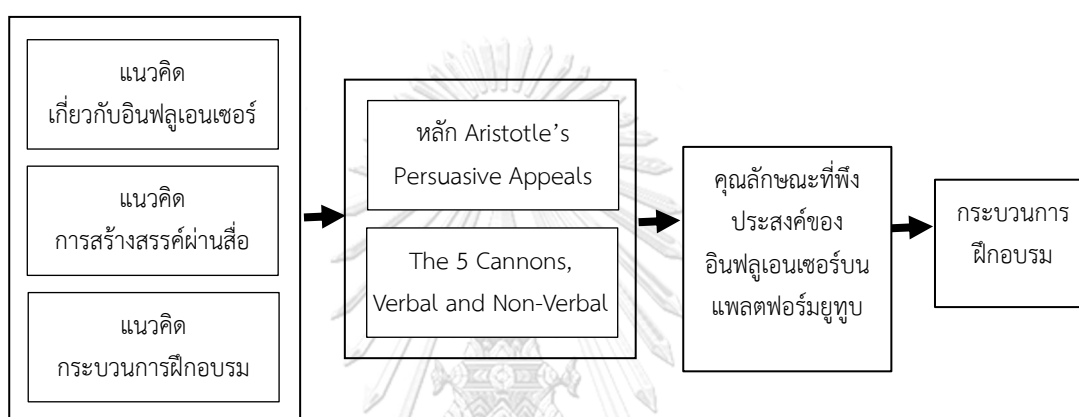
แนวคิด
เกี่ยวกับอินฟลูเอนเซอร์

แนวคิด
การสร้างสรรค์ผ่านสื่อ

แนวคิด
กระบวนการฝึกอบรม

หลัก Aristotle's Persuasive Appeals

The 5 Cannons, Verbal and Non-Verbal

คุณลักษณะที่พึงประสงค์ของอินฟลูเอนเซอร์บนแพลตฟอร์มยูทูบ

กระบวนการฝึกอบรม